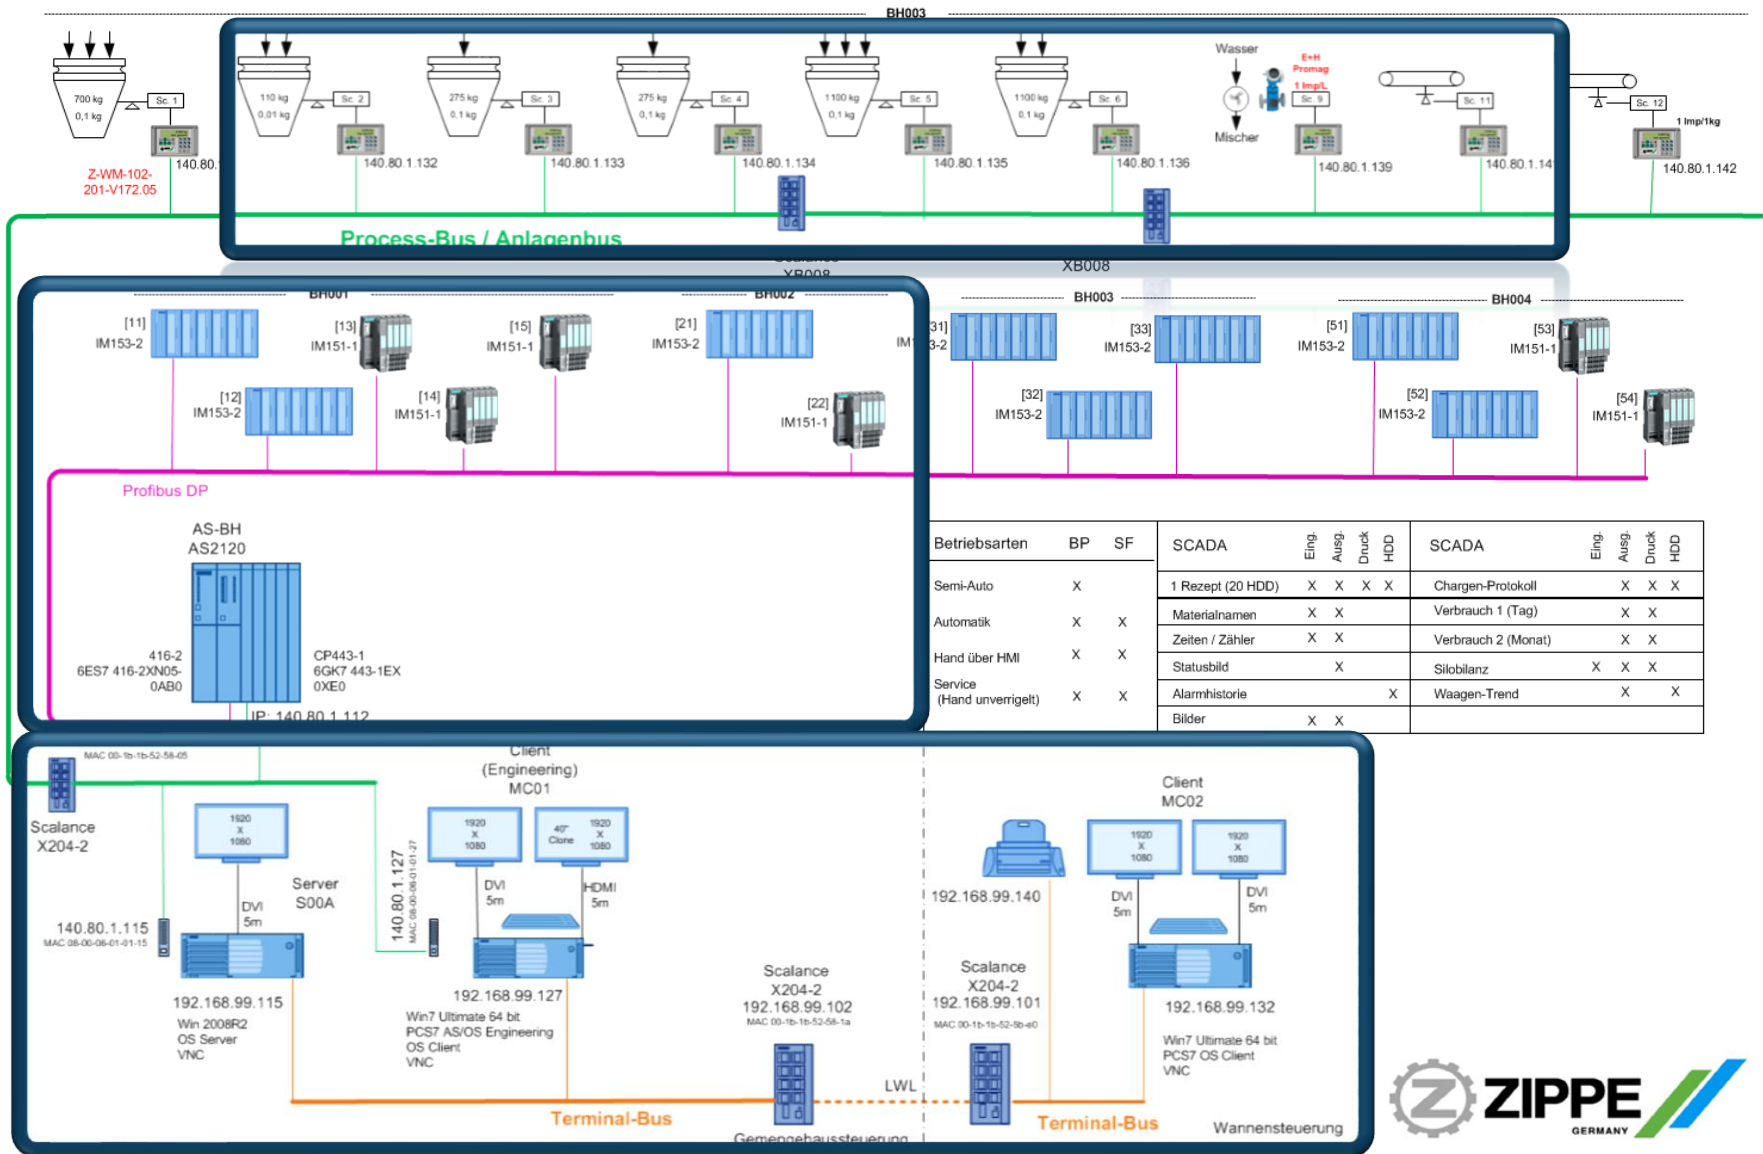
BH003

700 kg
0,1 kg
Sc. 1
Z-WM-102-201-V172.05
140.80.

110 kg
0,01 kg
Sc. 2
140.80.1.132

275 kg
0,1 kg
Sc. 3
140.80.1.133

275 kg
0,1 kg
Sc. 4
140.80.1.134

1100 kg
0,1 kg
Sc. 5
140.80.1.135

1100 kg
0,1 kg
Sc. 6
140.80.1.136

Wasser
E+H
Promag
1 Imp/L
Sc. 9
Mischer
140.80.1.139

Sc. 11
140.80.1.14

Sc. 12
1 Imp/1kg
140.80.1.142

Process-Bus / Anlagenbus

XB008
XB008

BH001
BH002
BH003
BH004

[11] IM153-2
[12] IM153-2
[13] IM151-1
[14] IM151-1
[15] IM151-1
[21] IM153-2
[22] IM151-1
IM [31] -3-2
[32] IM153-2
[33] IM153-2
[51] IM153-2
[52] IM153-2
[53] IM151-1
[54] IM151-1

Profibus DP

AS-BH
AS2120
416-2
6ES7 416-2XN05-0AB0
CP443-1
6GK7 443-1EX
0XE0
IP: 140.80.1.112

| Betriebsarten | BP | SF |
|---|---|---|
| Semi-Auto | X | |
| Automatik | X | X |
| Hand über HMI | X | X |
| Service (Hand unverrigelt) | X | X |

| SCADA | Eing. | Ausg. | Druck | HDD |
|---|---|---|---|---|
| 1 Rezept (20 HDD) | X | X | X | X |
| Materialnamen | X | X | | |
| Zeiten / Zähler | X | X | | |
| Statusbild | | X | | |
| Alarmhistorie | | | | X |
| Bilder | X | X | | |

| SCADA | Eing. | Ausg. | Druck | HDD |
|---|---|---|---|---|
| Chargen-Protokoll | | X | X | X |
| Verbrauch 1 (Tag) | | X | X | |
| Verbrauch 2 (Monat) | | X | X | |
| Silobilanz | X | X | X | |
| Waagen-Trend | | X | | X |

MAC 00-1b-1b-52-58-05
Scalance
X204-2
1920 x 1080
DVI 5m
Server
S00A
140.80.1.115
MAC 08-00-06-01-01-15
192.168.99.115
Win 2008R2
OS Server
VNC

140.80.1.127
MAC 08-00-06-01-01-27
Client
(Engineering)
MC01
1920 x 1080
40" Clone 1920 x 1080
DVI 5m
HDMI 5m
192.168.99.127
Win7 Ultimate 64 bit
PCS7 AS/OS Engineering
OS Client
VNC

Scalance
X204-2
192.168.99.102
MAC 00-1b-1b-52-58-1a
LWL
Terminal-Bus
Gemengehaussteuerung

192.168.99.140
Scalance
X204-2
192.168.99.101
MAC 00-1b-1b-52-5b-e0
Client
MC02
1920 x 1080
1920 x 1080
DVI 5m
DVI 5m
192.168.99.132
Win7 Ultimate 64 bit
PCS7 OS Client
VNC
Terminal-Bus
Wannensteuerung

ZIPPE
GERMANY